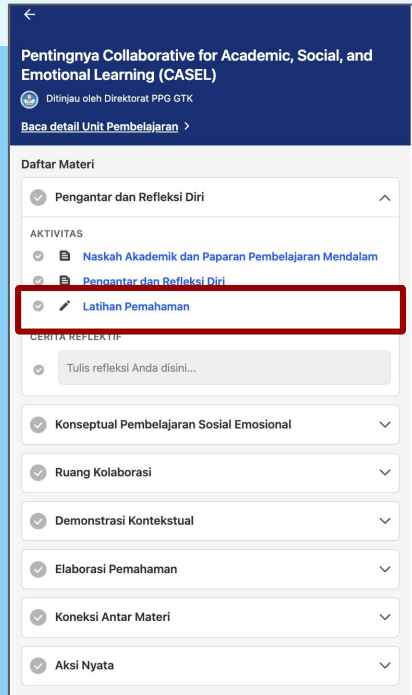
Pentingnya Collaborative for Academic, Social, and Emotional Learning (CASEL)

Ditinjau oleh Direktorat PPG GTK

Baca detail Unit Pembelajaran >

Daftar Materi

Pengantar dan Refleksi Diri

AKTIVITAS

Naskah Akademik dan Paparan Pembelajaran Mendalam

Pengantar dan Refleksi Diri

Latihan Pemahaman

CERITA REFLEKTIF

Tulis refleksi Anda disini...

Konseptual Pembelajaran Sosial Emosional

Ruang Kolaborasi

Demonstrasi Kontekstual

Elaborasi Pemahaman

Koneksi Antar Materi

Aksi Nyata